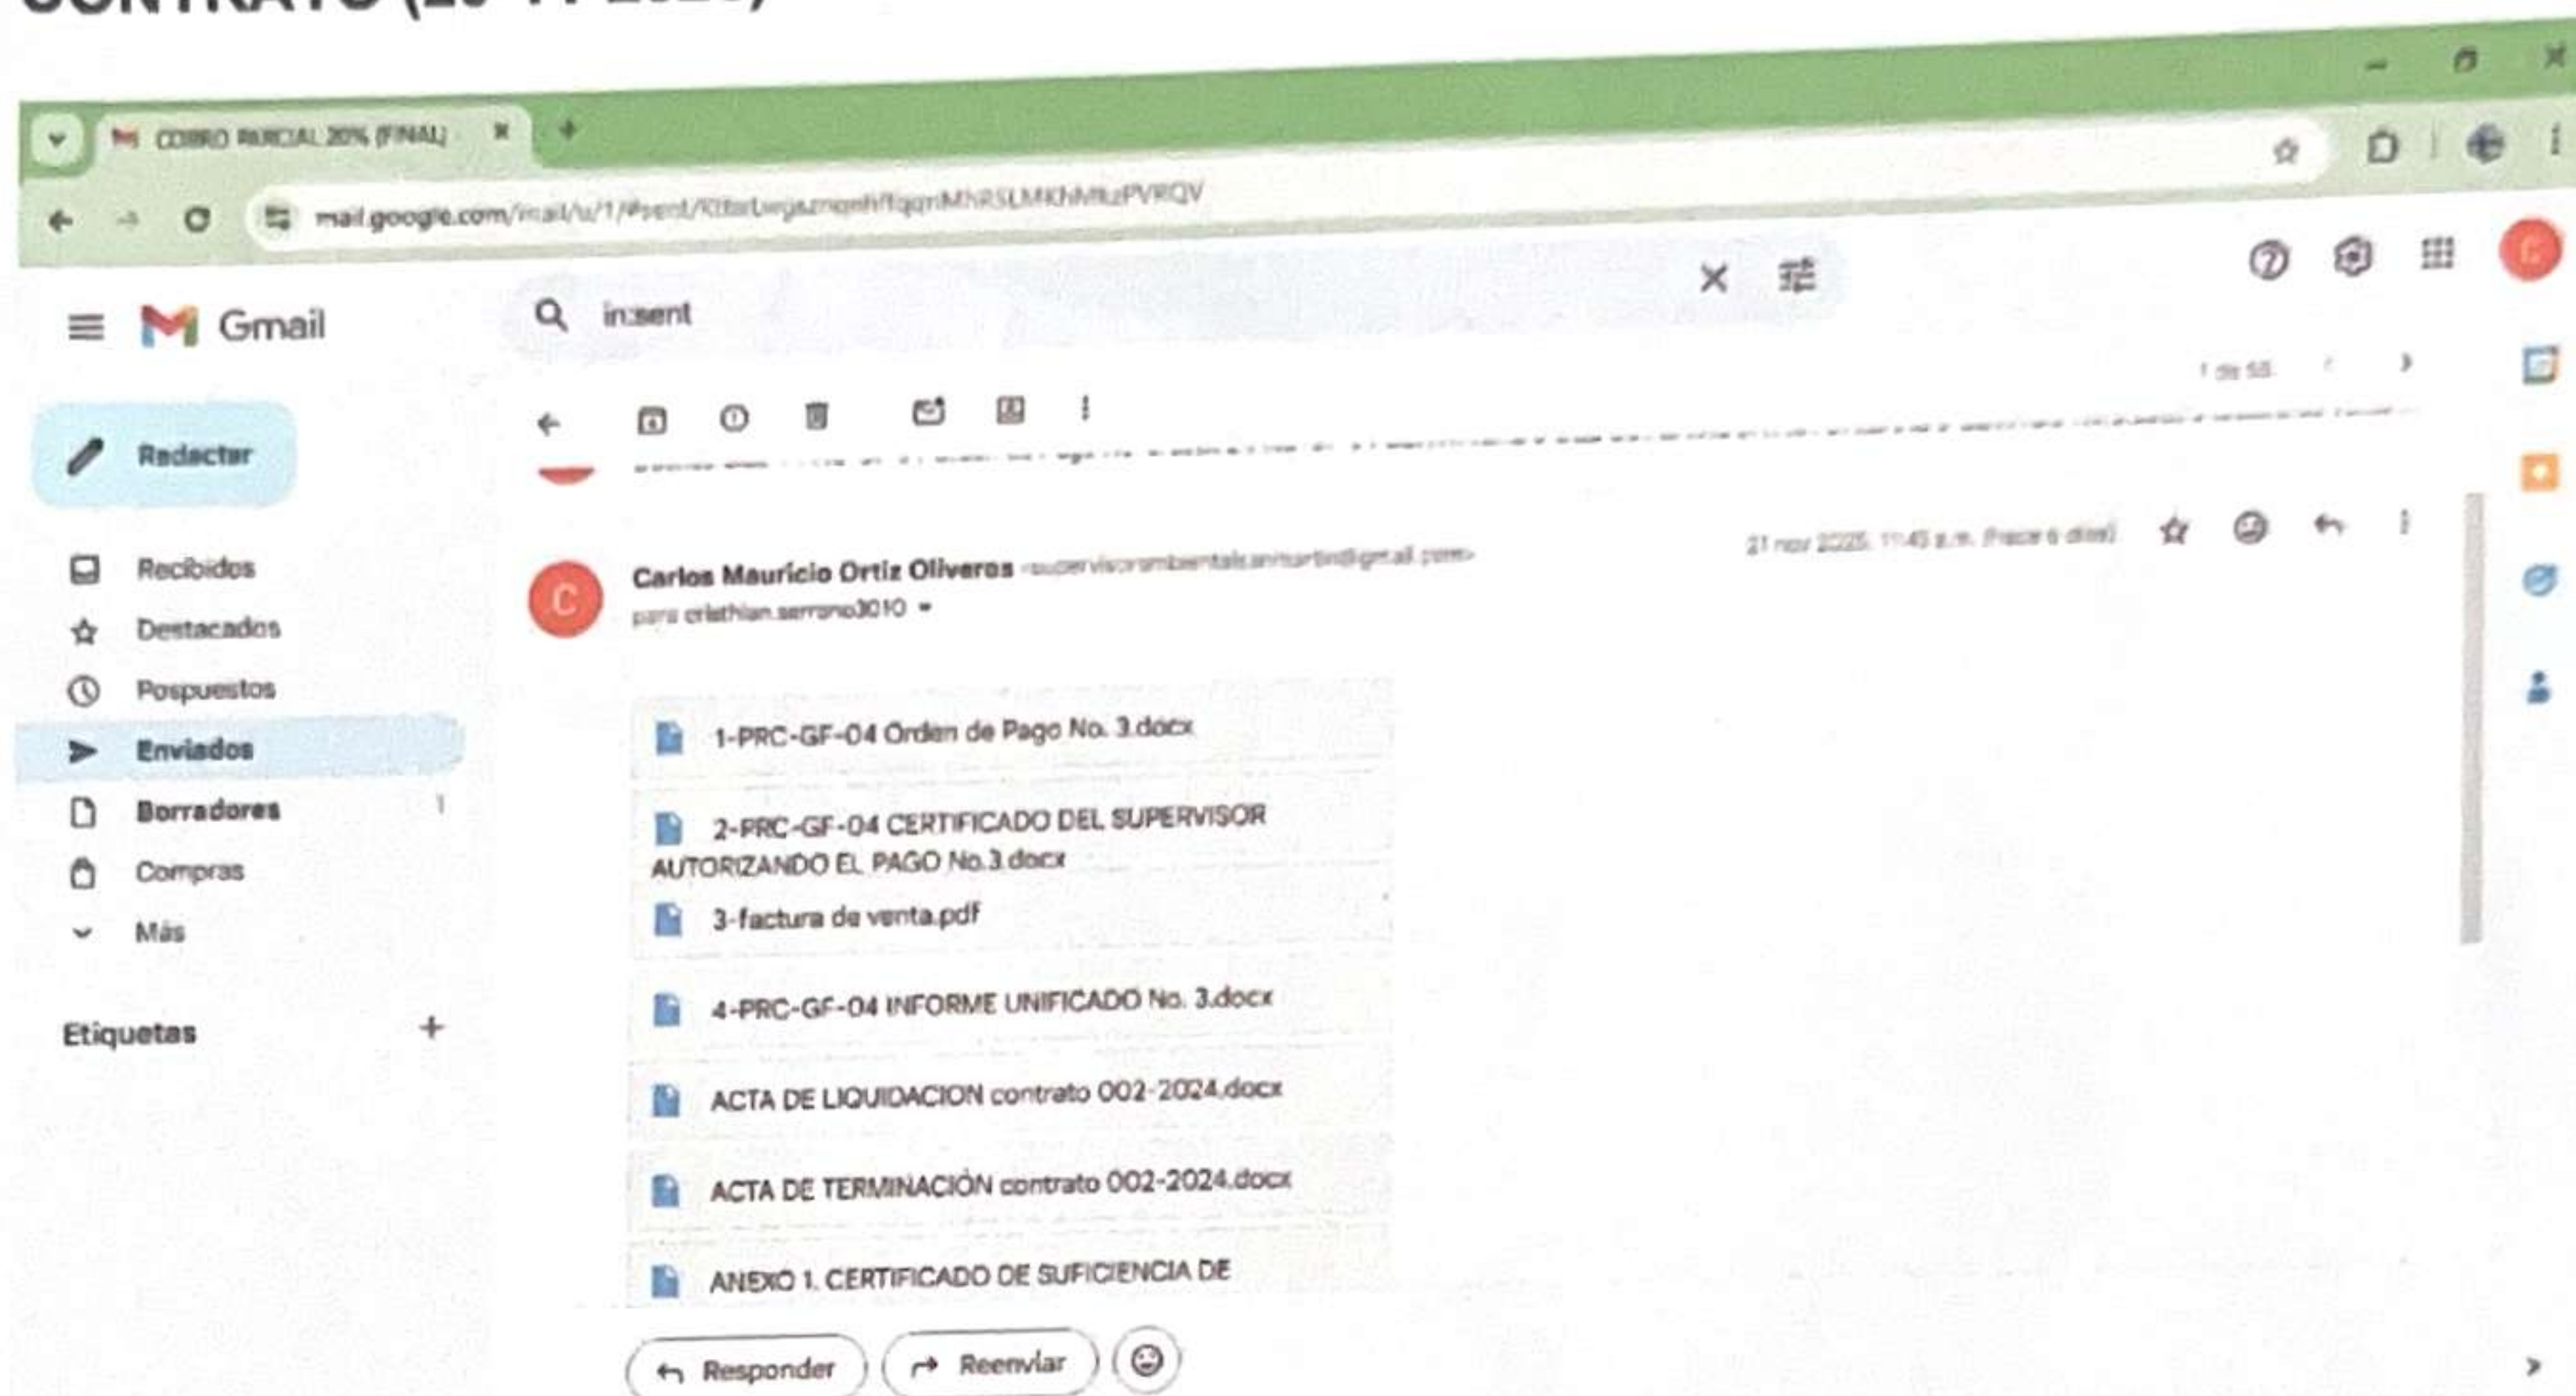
CONTRATO ([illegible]

COBRO PARCIAL 20% (FINAL)

mail.google.com/mail/u/1/#sent/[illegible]

Gmail

in:sent

1 de 55

Redactar

Recibidos

Destacados

Pospuestos

Enviados

Borradores 1

Compras

Más

Etiquetas +

Carlos Mauricio Ortiz Oliveros <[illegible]@gmail.com>

para cristhian.serrano3010

21 nov 2025, 11:45 a.m. (hace 6 días)

1-PRC-GF-04 Orden de Pago No. 3.docx

2-PRC-GF-04 CERTIFICADO DEL SUPERVISOR AUTORIZANDO EL PAGO No.3.docx

3-factura de venta.pdf

4-PRC-GF-04 INFORME UNIFICADO No. 3.docx

ACTA DE LIQUIDACION contrato 002-2024.docx

ACTA DE TERMINACIÓN contrato 002-2024.docx

ANEXO 1. CERTIFICADO DE SUFICIENCIA DE

Responder

Reenviar